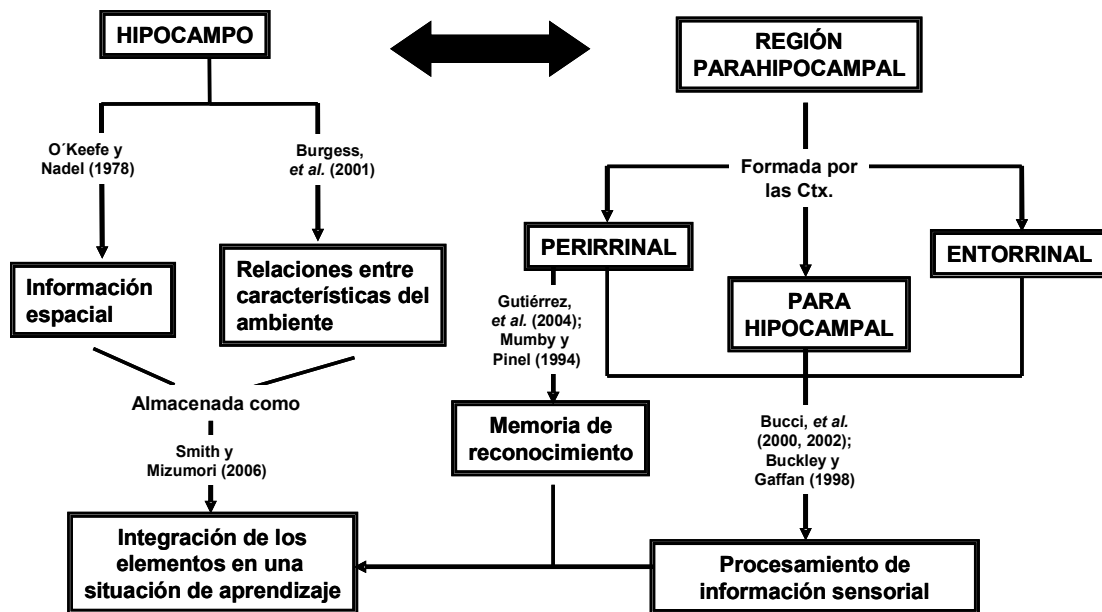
HIPOCAMPO

REGIÓN PARAHIPOCAMPAL

O´Keefe y Nadel (1978)

Burgess, *et al.* (2001)

Formada por las Ctx.

PERIRRINAL

ENTORRINAL

Información espacial

Relaciones entre características del ambiente

PARA HIPOCAMPAL

Gutiérrez, *et al.* (2004); Mumby y Pinel (1994)

Almacenada como

Smith y Mizumori (2006)

Memoria de reconocimiento

Bucci, *et al.* (2000, 2002); Buckley y Gaffan (1998)

Integración de los elementos en una situación de aprendizaje

Procesamiento de información sensorial